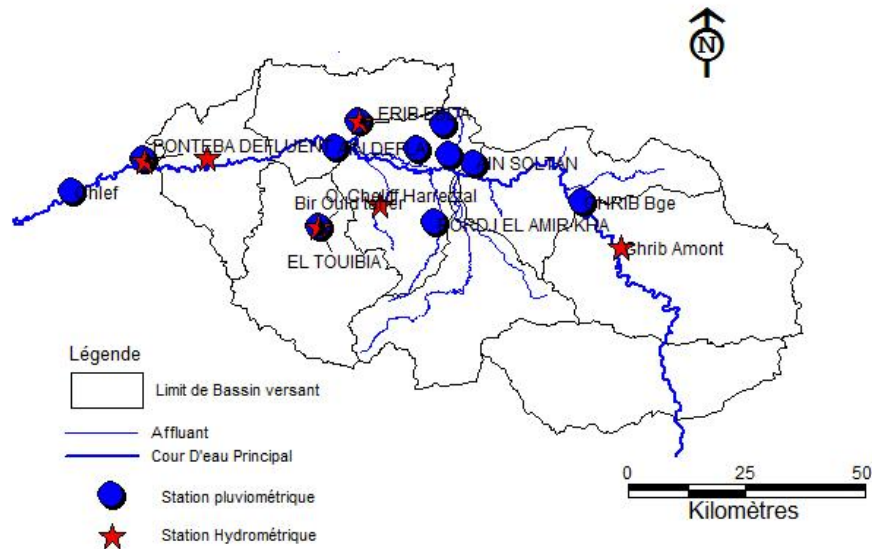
N

ERIB EBTA
PONTEBA DEFLUEN
DEFLA
AIN SOLTAN
hlef
O. Cheliff Harreztal
Bir Ould tahar
HRIB Bge
BORDJ EL AMIR KHA
EL TOUIBIA
hrib Amont

Légende
Limit de Bassin versant
Affluant
Cour D'eau Principal
Station pluviométrique
Station Hydrométrique

0 25 50
Kilomètres